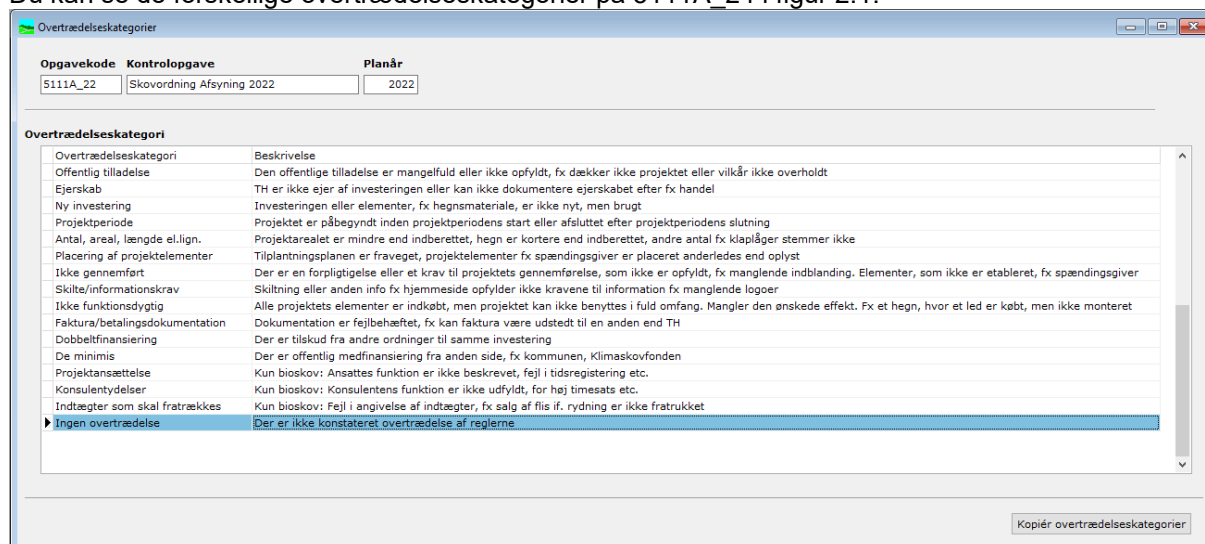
Overtrædelseskategorier

| Opgavekode | Kontrolopgave | Planår |
|---|---|---|
| 5111A_22 | Skovordning Afsyning 2022 | 2022 |

Overtrædelseskategori

| Overtrædelseskategori | Beskrivelse |
|---|---|
| Offentlig tilladelse | Den offentlige tilladelse er mangelfuld eller ikke opfyldt, fx dækker ikke projektet eller vilkår ikke overholdt |
| Ejerskab | TH er ikke ejer af investeringen eller kan ikke dokumentere ejerskabet efter fx handel |
| Ny investering | Investeringen eller elementer, fx hegnsmateriale, er ikke nyt, men brugt |
| Projektperiode | Projektet er påbegyndt inden projektperiodens start eller afsluttet efter projektperiodens slutning |
| Antal, areal, længde el.lign. | Projektarealet er mindre end indberettet, hegn er kortere end indberettet, andre antal fx klaplåger stemmer ikke |
| Placering af projektelementer | Tilplantningsplanen er fraveget, projektelementer fx spændingsgiver er placeret anderledes end oplyst |
| Ikke gennemført | Der er en forpligtigelse eller et krav til projektets gennemførelse, som ikke er opfyldt, fx manglende indblanding. Elementer, som ikke er etableret, fx spændingsgiver |
| Skilte/informationskrav | Skiltning eller anden info fx hjemmeside opfylder ikke kravene til information fx manglende logoer |
| Ikke funktionsdygtig | Alle projektets elementer er indkøbt, men projektet kan ikke benyttes i fuld omfang. Mangler den ønskede effekt. Fx et hegn, hvor et led er købt, men ikke monteret |
| Faktura/betalingsdokumentation | Dokumentation er fejlbehæftet, fx kan faktura være udstedt til en anden end TH |
| Dobbeltfinansiering | Der er tilskud fra andre ordninger til samme investering |
| De minimis | Der er offentlig medfinansiering fra anden side, fx kommunen, Klimaskovfonden |
| Projektansættelse | Kun bioskov: Ansattes funktion er ikke beskrevet, fejl i tidsregistering etc. |
| Konsulentydelser | Kun bioskov: Konsulentens funktion er ikke udfyldt, for høj timesats etc. |
| Indtægter som skal fratrækkes | Kun bioskov: Fejl i angivelse af indtægter, fx salg af flis if. rydning er ikke fratrukket |
| Ingen overtrædelse | Der er ikke konstateret overtrædelse af reglerne |

Kopiér overtrædelseskategorier